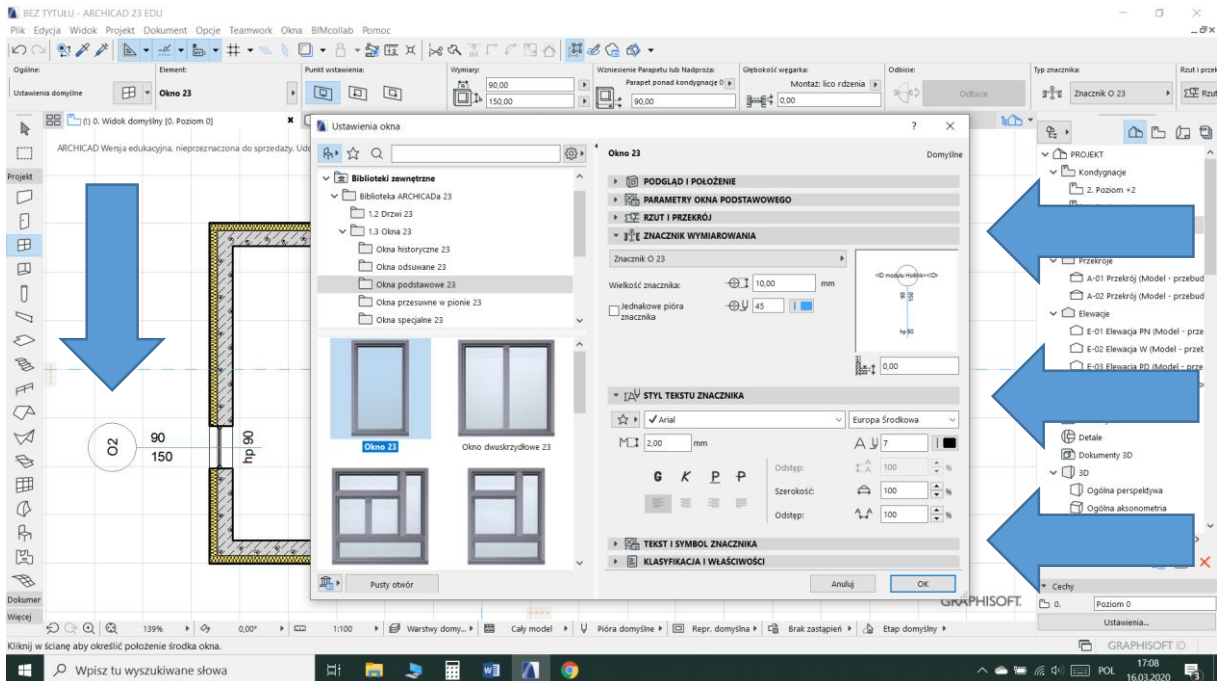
BEZ TYTUŁU - ARCHICAD 23 EDU

Plik Edycja Widok Projekt Dokument Opcje Teamwork Okna BIMcollab Pomoc

Ogólne:
Ustawienia domyślne
Element:
Okno 23
Punkt wstawienia:
Wymiary:
90,00
150,00
Wzniesienie Parapetu lub Nadproża:
Parapet ponad kondygnację 0
90,00
Głębokość węgarka:
Montaż: lico rdzenia
0,00
Odbicie:
Odbicie
Typ znacznika:
Znacznik O 23
Rzut i przek

(t) 0. Widok domyślny [0. Poziom 0]

ARCHICAD Wersja edukacyjna, nieprzeznaczona do sprzedaży. Ud

Projekt

O2
90
150
hp 90

Ustawienia okna

Biblioteki zewnętrzne
Biblioteka ARCHICADa 23
1.2 Drzwi 23
1.3 Okna 23
Okna historyczne 23
Okna odsuwane 23
Okna podstawowe 23
Okna przesuwne w pionie 23
Okna specjalne 23

Okno 23
Okno dwuskrzydłowe 23

Pusty otwór

Okno 23
Domyślne

PODGLĄD I POŁOŻENIE
PARAMETRY OKNA PODSTAWOWEGO
RZUT I PRZEKRÓJ
ZNACZNIK WYMIAROWANIA
Znacznik O 23
Wielkość znacznika:
10,00
mm
Jednakowe pióra znacznika
45
0,00
STYL TEKSTU ZNACZNIKA
Arial
Europa Środkowa
2,00
mm
7
G K P P
Odstęp:
100
%
Szerokość:
100
%
Odstęp:
100
%
TEKST I SYMBOL ZNACZNIKA
KLASYFIKACJA I WŁAŚCIWOŚCI

Anuluj
OK

PROJEKT
Kondygnacje
2. Poziom +2
Przekroje
A-01 Przekrój (Model - przebud
A-02 Przekrój (Model - przebud
Elewacje
E-01 Elewacja PN (Model - prze
E-02 Elewacja W (Model - przet
E-03 Elewacja PD (Model - prze
Detale
Dokumenty 3D
3D
Ogólna perspektywa
Ogólna aksonometria

GRAPHISOFT.
Cechy
0.
Poziom 0
Ustawienia...
GRAPHISOFT ID

Dokumer
Więcej

139%
0,00°
1:100
Warstwy domy...
Cały model
Pióra domyślne
Repr. domyślna
Brak zastąpień
Etap domyślny

Kliknij w ścianę aby określić położenie środka okna.

Wpisz tu wyszukiwane słowa

POL
17:08
16.03.2020